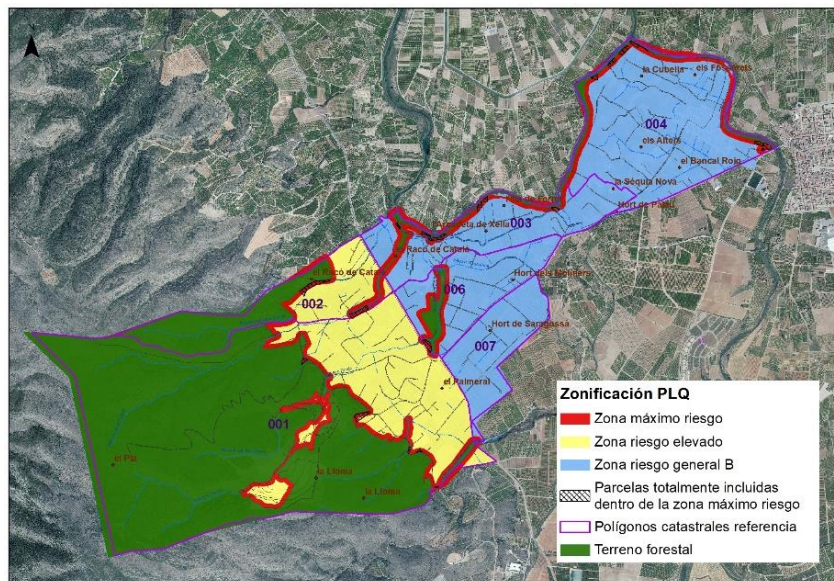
la Cubella els Fossarets
004
els Alters
el Boncal Roig
la Sèquia Nova
Hort de Palau
Racó de Catalá
003
Hort dels Moliners
el Racó de Catalá
002
006
Hort de Saragossa
007
el Palmeral
001
el Pla
la Llomà
la Llomà

Zonificación PLQ
Zona máximo riesgo
Zona riesgo elevado
Zona riesgo general B
Parcelas totalmente incluidas dentro de la zona máximo riesgo
Polígonos catastrales referencia
Terreno forestal